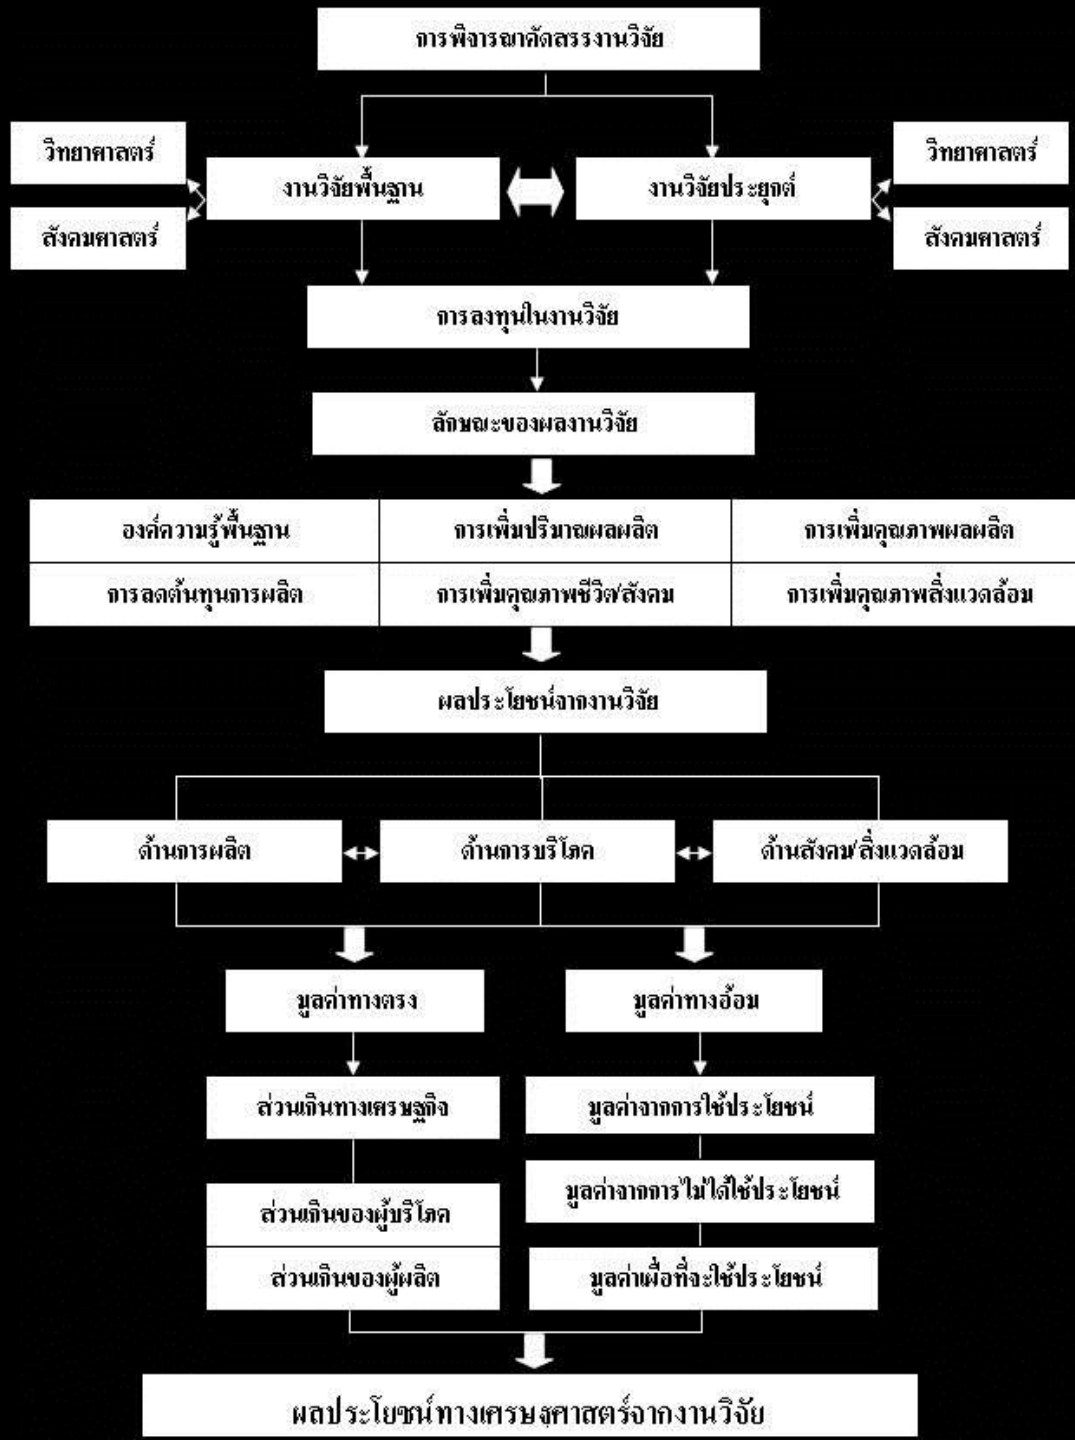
การพิจารณาคัดสรรงานวิจัย

วิทยาศาสตร์

สังคมศาสตร์

งานวิจัยพื้นฐาน

งานวิจัยประยุกต์

วิทยาศาสตร์

สังคมศาสตร์

การลงทุนในงานวิจัย

ลักษณะของผลงานวิจัย

| องค์ความรู้พื้นฐาน | การเพิ่มปริมาณผลผลิต | การเพิ่มคุณภาพผลผลิต |
|---|---|---|
| การลดต้นทุนการผลิต | การเพิ่มคุณภาพชีวิต/สังคม | การเพิ่มคุณภาพสิ่งแวดล้อม |

ผลประโยชน์จากงานวิจัย

ด้านการผลิต

ด้านการบริโภค

ด้านสังคม/สิ่งแวดล้อม

มูลค่าทางตรง

มูลค่าทางอ้อม

ส่วนเกินทางเศรษฐกิจ

มูลค่าจากการใช้ประโยชน์

ส่วนเกินของผู้บริโภค

มูลค่าจากการไม่ได้ใช้ประโยชน์

ส่วนเกินของผู้ผลิต

มูลค่าเผื่อที่จะใช้ประโยชน์

ผลประโยชน์ทางเศรษฐศาสตร์จากงานวิจัย